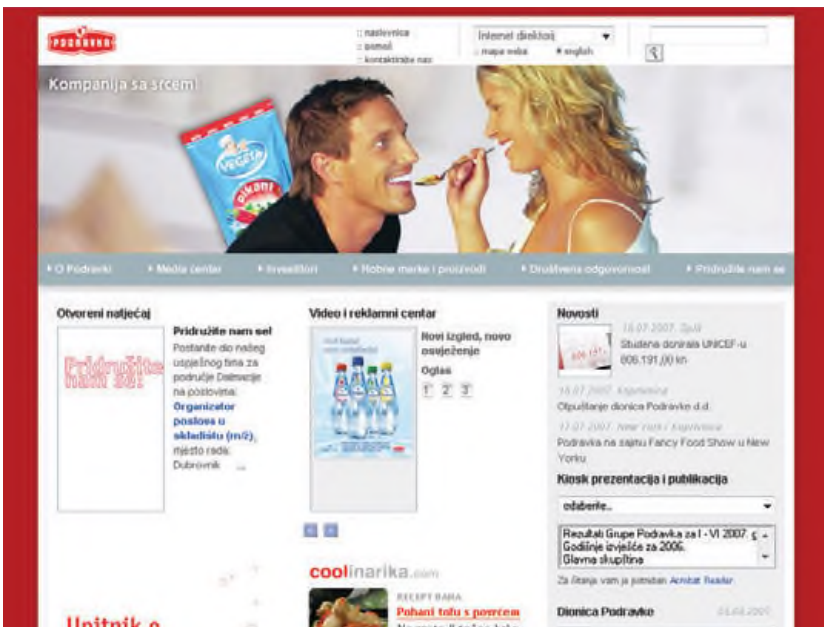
PODRAVKA

naslovnica
pomoć
kontaktirajte nas

Internet direktorij
mapa weba
english

Kompanija sa srcem!

Vegeta
pikant

O Podravki
Media centar
Investitori
Robne marke i proizvodi
Društvena odgovornost
Pridružite nam se

Otvoreni natječaj

Pridružite nam se!

Pridružite nam se!
Postanite dio našeg uspješnog tima za područje Dalmacije na poslovima:
Organizator posloва u skladištu (m/ž)
mjesto rada: Dubrovnik ...

Video i reklamni centar

Novi izgled, novo osvježenje
Oglas
1 2 3

Novosti

18.07.2007. Split
Studena donirala UNICEF-u 806.191,00 kn

18.07.2007. Koprivnica
Otpuštanje dionica Podravke d.d.

17.07.2007. New York / Koprivnica
Podravka na sajmu Fancy Food Show u New Yorku

Kiosk prezentacija i publikacija

odaberite..

Rezultati Grupe Podravka za I - VI 2007.
Godišnje izvješće za 2006.
Glavna skupština

Za čitanje vam je potreban Acrobat Reader

coolinarika.com

RECEPT DANA
Pohani tofu s povrćem

Dionica Podravke
03.08.2007.

Upitnik o